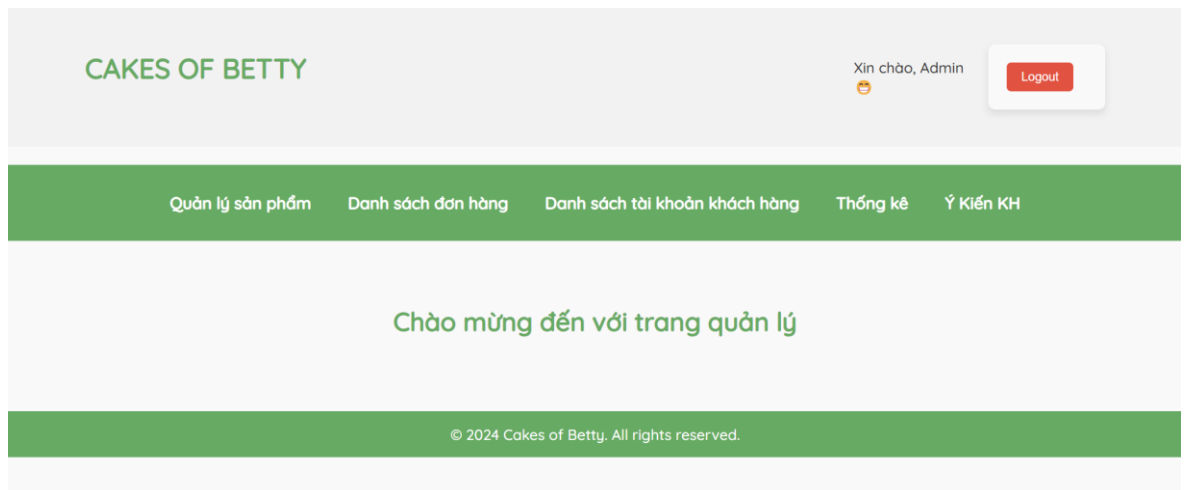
CAKES OF BETTY

Xin chào, Admin 😁

Logout

Quản lý sản phẩm Danh sách đơn hàng Danh sách tài khoản khách hàng Thống kê Ý Kiến KH

Chào mừng đến với trang quản lý

© 2024 Cakes of Betty. All rights reserved.